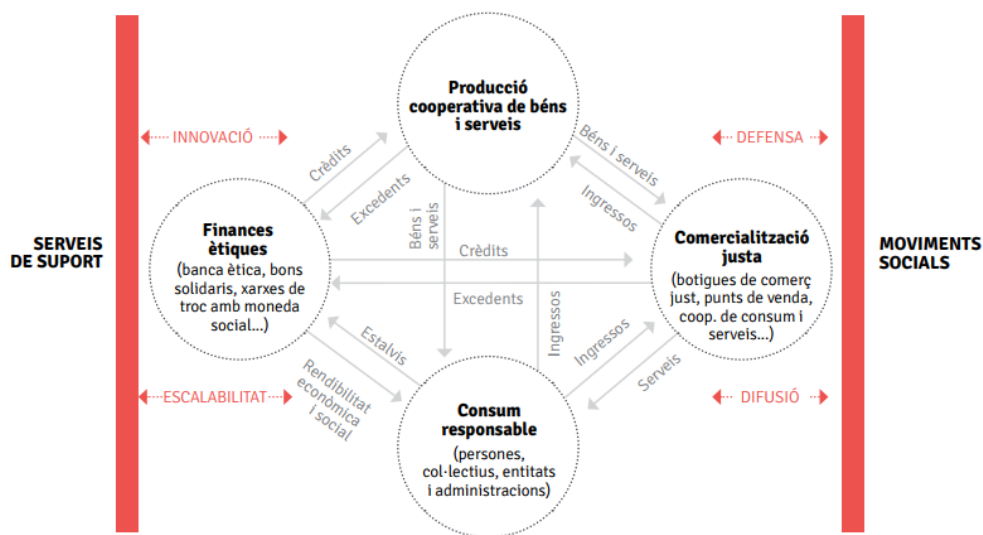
SERVEIS DE SUPORT

INNOVACIÓ

ESCALABILITAT

Producció cooperativa de béns i serveis

Finances ètiques (banca ètica, bons solidaris, xarxes de troc amb moneda social...)

Comercialització justa (botigues de comerç just, punts de venda, coop. de consum i serveis...)

Consum responsable (persones, col·lectius, entitats i administracions)

Crèdits

Excedents

Béns i serveis

Béns i serveis

Ingressos

Crèdits

Excedents

Ingressos

Ingressos

Estalvis

Rendibilitat econòmica i social

Serveis

MOVIMENTS SOCIALS

DEFENSA

DIFUSIÓ